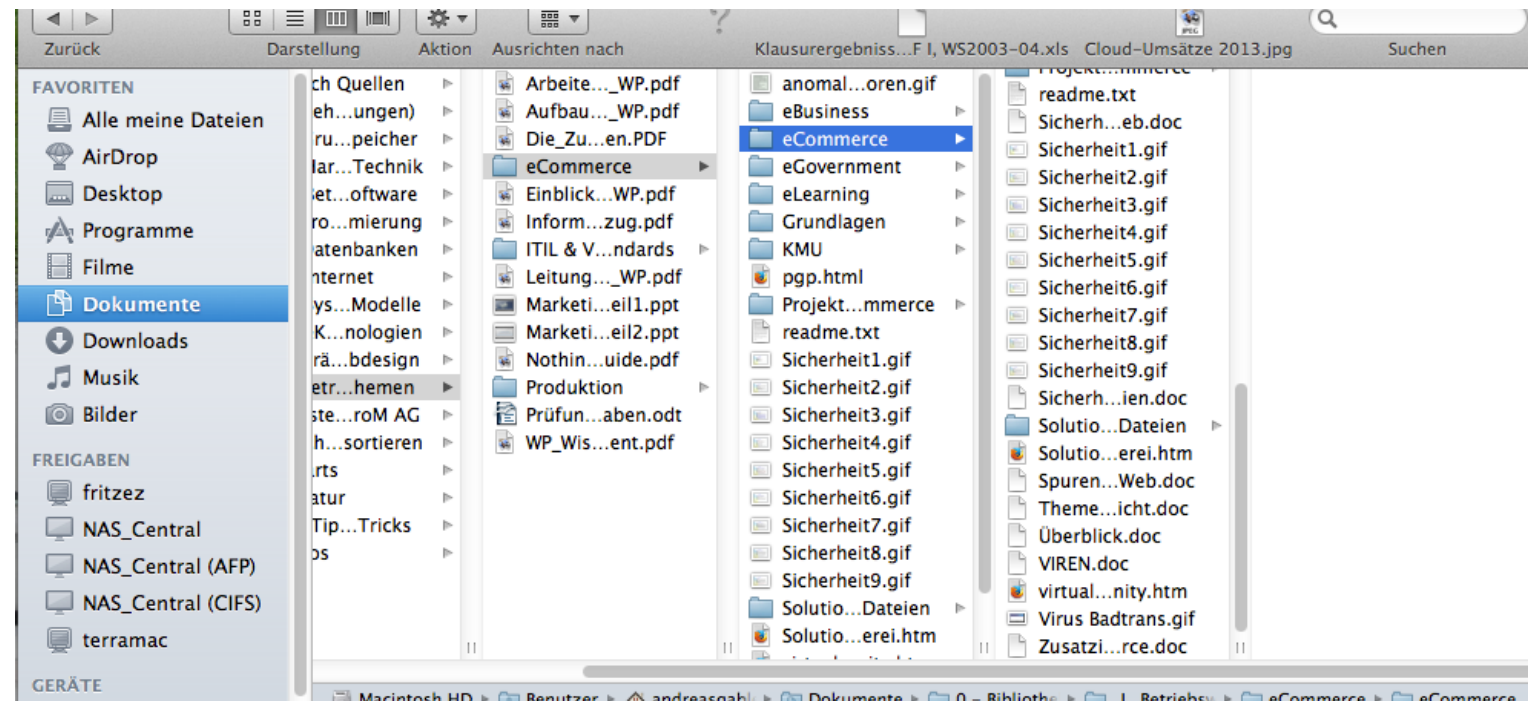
Zurück
Darstellung
Aktion
Ausrichten nach
Klausurergebniss…F I, WS2003-04.xls
Cloud-Umsätze 2013.jpg
Suchen

FAVORITEN
Alle meine Dateien
AirDrop
Desktop
Programme
Filme
Dokumente
Downloads
Musik
Bilder
FREIGABEN
fritzez
NAS_Central
NAS_Central (AFP)
NAS_Central (CIFS)
terramac
GERÄTE

ch Quellen
eh…ungen)
ru…peicher
lar…Technik
et…oftware
ro…mierung
atenbanken
nternet
ys…Modelle
K…nologien
rä…bdesign
etr…hemen
ste…roM AG
h…sortieren
rts
atur
Tip…Tricks
os

Arbeite…_WP.pdf
Aufbau…_WP.pdf
Die_Zu…en.PDF
eCommerce
Einblick…WP.pdf
Inform…zug.pdf
ITIL & V…ndards
Leitung…_WP.pdf
Marketi…eil1.ppt
Marketi…eil2.ppt
Nothin…uide.pdf
Produktion
Prüfun…aben.odt
WP_Wis…ent.pdf

anomal…oren.gif
eBusiness
eCommerce
eGovernment
eLearning
Grundlagen
KMU
pgp.html
Projekt…mmerce
readme.txt
Sicherheit1.gif
Sicherheit2.gif
Sicherheit3.gif
Sicherheit4.gif
Sicherheit5.gif
Sicherheit6.gif
Sicherheit7.gif
Sicherheit8.gif
Sicherheit9.gif
Solutio…Dateien
Solutio…erei.htm

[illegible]
readme.txt
Sicherh…eb.doc
Sicherheit1.gif
Sicherheit2.gif
Sicherheit3.gif
Sicherheit4.gif
Sicherheit5.gif
Sicherheit6.gif
Sicherheit7.gif
Sicherheit8.gif
Sicherheit9.gif
Sicherh…ien.doc
Solutio…Dateien
Solutio…erei.htm
Spuren…Web.doc
Theme…icht.doc
Überblick.doc
VIREN.doc
virtual…nity.htm
Virus Badtrans.gif
Zusatzi…rce.doc

Macintosh HD ▸ Benutzer ▸ andreasgab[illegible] ▸ Dokumente ▸ 0 – Biblioth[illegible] ▸ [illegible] Betriebsw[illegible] ▸ eCommerce ▸ eCommerce